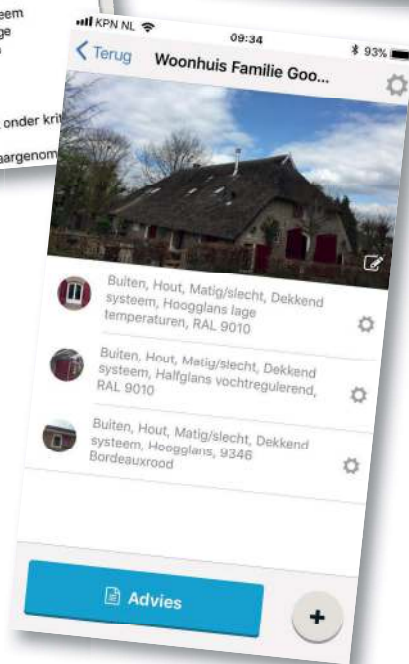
eem
ge
onder krit
argenom

KPN NL
09:34
93%

Terug
Woonhuis Familie Goo...

Buiten, Hout, Matig/slecht, Dekkend systeem, Hoogglans lage temperaturen, RAL 9010

Buiten, Hout, Matig/slecht, Dekkend systeem, Halfglans vochtregulerend, RAL 9010

Buiten, Hout, Matig/slecht, Dekkend systeem, Hoogglans, 9346 Bordeauxrood

Advies

+